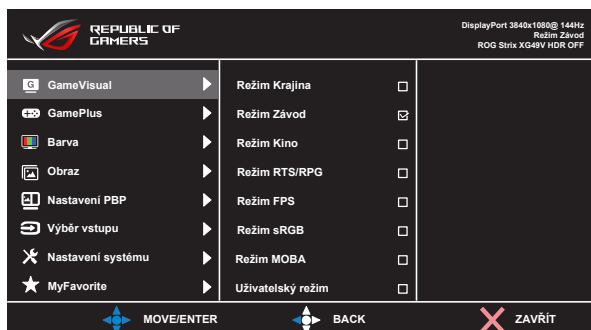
REPUBLIC OF GAMERS

DisplayPort 3840x1080@ 144Hz
Režim Závod
ROG Strix XG49V HDR OFF

GameVisual
GamePlus
Barva
Obraz
Nastavení PBP
Výběr vstupu
Nastavení systému
MyFavorite

Režim Krajina
Režim Závod
Režim Kino
Režim RTS/RPG
Režim FPS
Režim sRGB
Režim MOBA
Uživatelský režim

MOVE/ENTER
BACK
ZAVŘÍT